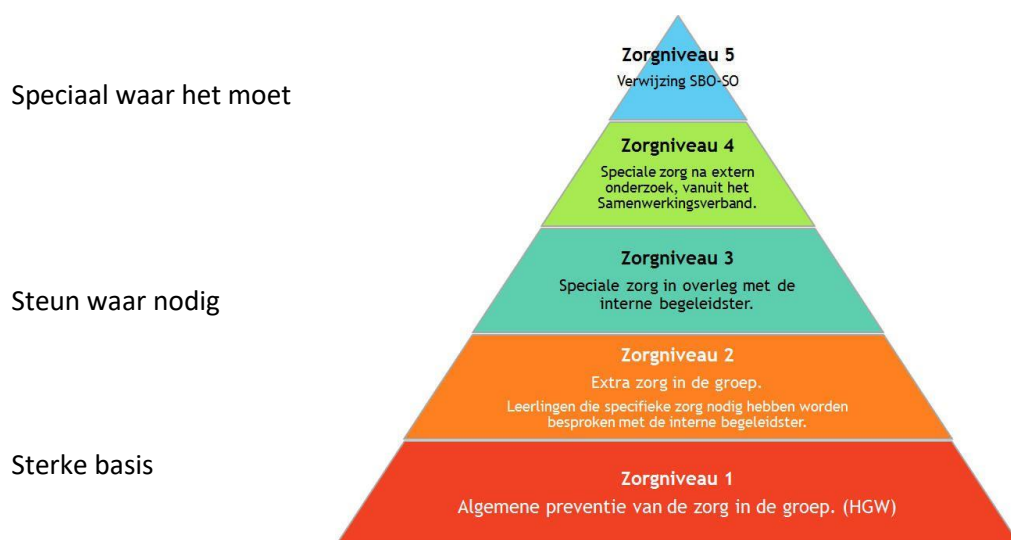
Speciaal waar het moet

Steun waar nodig

Sterke basis

Zorgniveau 5
Verwijzing SBO-SO

Zorgniveau 4
Speciale zorg na extern onderzoek, vanuit het Samenwerkingsverband.

Zorgniveau 3
Speciale zorg in overleg met de interne begeleidster.

Zorgniveau 2
Extra zorg in de groep.
Leerlingen die specifieke zorg nodig hebben worden besproken met de interne begeleidster.

Zorgniveau 1
Algemene preventie van de zorg in de groep. (HGW)